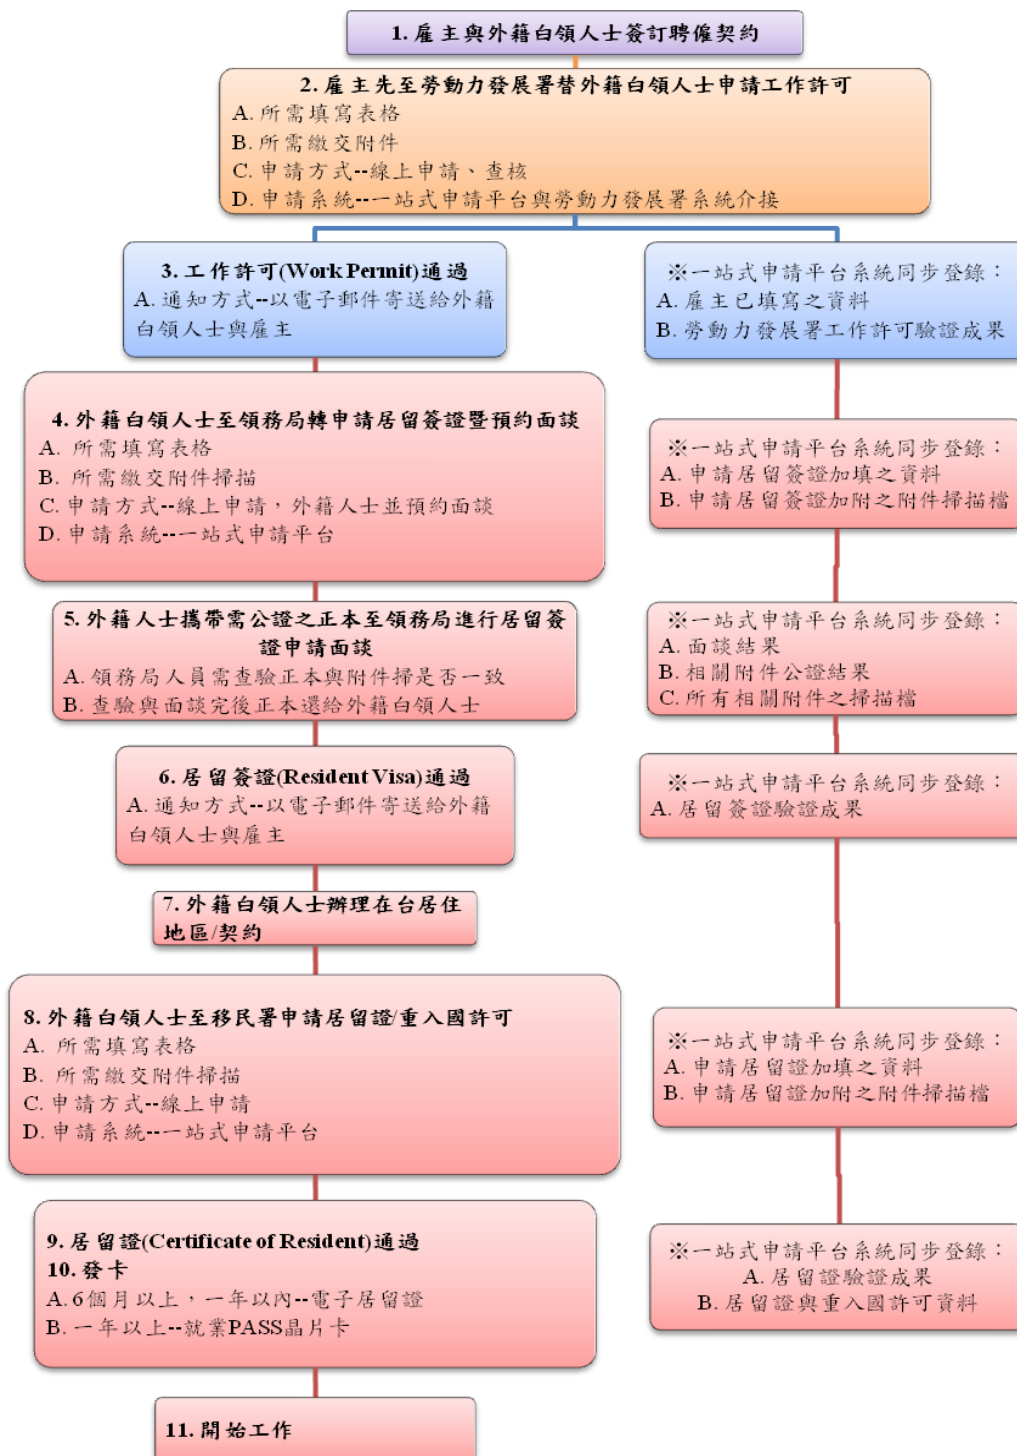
1. 雇主與外籍白領人士簽訂聘僱契約

2. 雇主先至勞動力發展署替外籍白領人士申請工作許可
A. 所需填寫表格
B. 所需繳交附件
C. 申請方式--線上申請、查核
D. 申請系統--一站式申請平台與勞動力發展署系統介接

3. 工作許可(Work Permit)通過
A. 通知方式--以電子郵件寄送給外籍白領人士與雇主

※一站式申請平台系統同步登錄：
A. 雇主已填寫之資料
B. 勞動力發展署工作許可驗證成果

4. 外籍白領人士至領務局轉申請居留簽證暨預約面談
A. 所需填寫表格
B. 所需繳交附件掃描
C. 申請方式--線上申請，外籍人士並預約面談
D. 申請系統--一站式申請平台

※一站式申請平台系統同步登錄：
A. 申請居留簽證加填之資料
B. 申請居留簽證加附之附件掃描檔

5. 外籍人士攜帶需公證之正本至領務局進行居留簽證申請面談
A. 領務局人員需查驗正本與附件掃是否一致
B. 查驗與面談完後正本還給外籍白領人士

※一站式申請平台系統同步登錄：
A. 面談結果
B. 相關附件公證結果
C. 所有相關附件之掃描檔

6. 居留簽證(Resident Visa)通過
A. 通知方式--以電子郵件寄送給外籍白領人士與雇主

※一站式申請平台系統同步登錄：
A. 居留簽證驗證成果

7. 外籍白領人士辦理在台居住地區/契約

8. 外籍白領人士至移民署申請居留證/重入國許可
A. 所需填寫表格
B. 所需繳交附件掃描
C. 申請方式--線上申請
D. 申請系統--一站式申請平台

※一站式申請平台系統同步登錄：
A. 申請居留證加填之資料
B. 申請居留證加附之附件掃描檔

9. 居留證(Certificate of Resident)通過
10. 發卡
A. 6個月以上，一年以內--電子居留證
B. 一年以上--就業PASS晶片卡

※一站式申請平台系統同步登錄：
A. 居留證驗證成果
B. 居留證與重入國許可資料

11. 開始工作